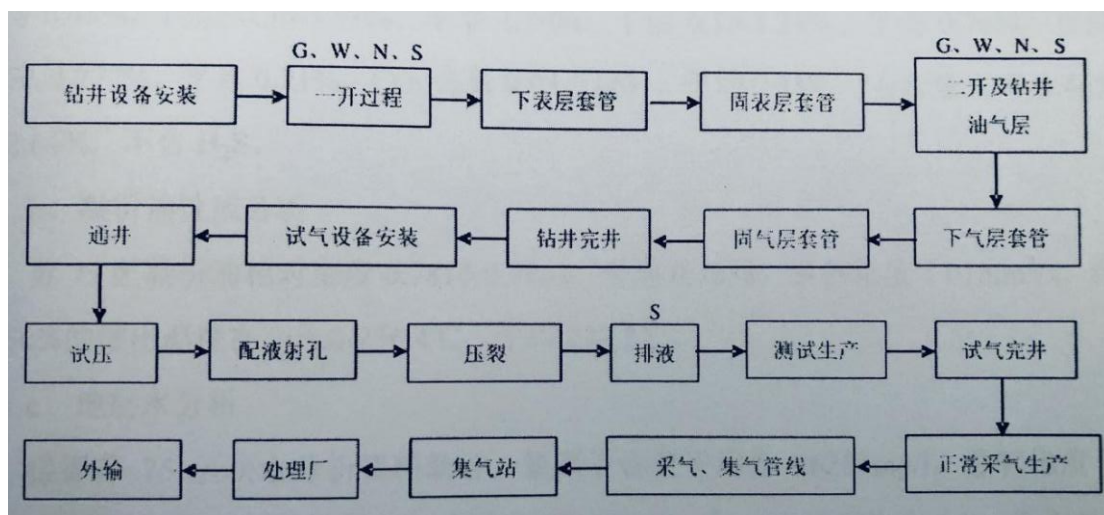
钻井设备安装

G、W、N、S

一开过程

下表层套管

固表层套管

G、W、N、S

二开及钻井油气层

下气层套管

固气层套管

钻井完井

试气设备安装

通井

试压

配液射孔

压裂

S

排液

测试生产

试气完井

正常采气生产

采气、集气管线

集气站

处理厂

外输